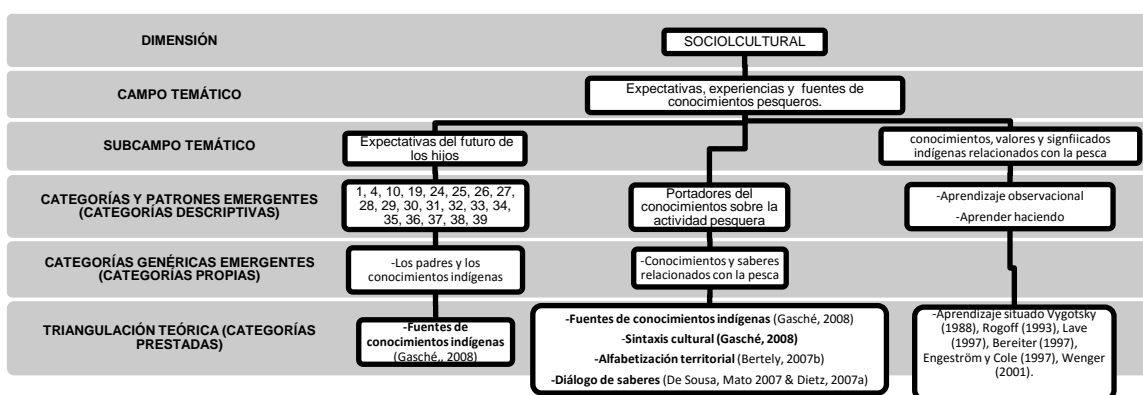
DIMENSIÓN

SOCIOLCULTURAL

CAMPO TEMÁTICO

Expectativas, experiencias y fuentes de conocimientos pesqueros.

SUBCAMPO TEMÁTICO

Expectativas del futuro de los hijos

conocimientos, valores y signfiicados indígenas relacionados con la pesca

CATEGORÍAS Y PATRONES EMERGENTES (CATEGORÍAS DESCRIPTIVAS)

1, 4, 10, 19, 24, 25, 26, 27, 28, 29, 30, 31, 32, 33, 34, 35, 36, 37, 38, 39

Portadores del conocimientos sobre la actividad pesquera

-Aprendizaje observacional

-Aprender haciendo

CATEGORÍAS GENÉRICAS EMERGENTES (CATEGORÍAS PROPIAS)

-Los padres y los conocimientos indígenas

-Conocimientos y saberes relacionados con la pesca

TRIANGULACIÓN TEÓRICA (CATEGORÍAS PRESTADAS)

-Fuentes de conocimientos indígenas (Gasché., 2008)

-Fuentes de conocimientos indígenas (Gasché, 2008)

-Sintaxis cultural (Gasché, 2008)

-Alfabetización territorial (Bertely, 2007b)

-Diálogo de saberes (De Sousa, Mato 2007 & Dietz, 2007a)

-Aprendizaje situado Vygotsky (1988), Rogoff (1993), Lave (1997), Bereiter (1997), Engeström y Cole (1997), Wenger (2001).